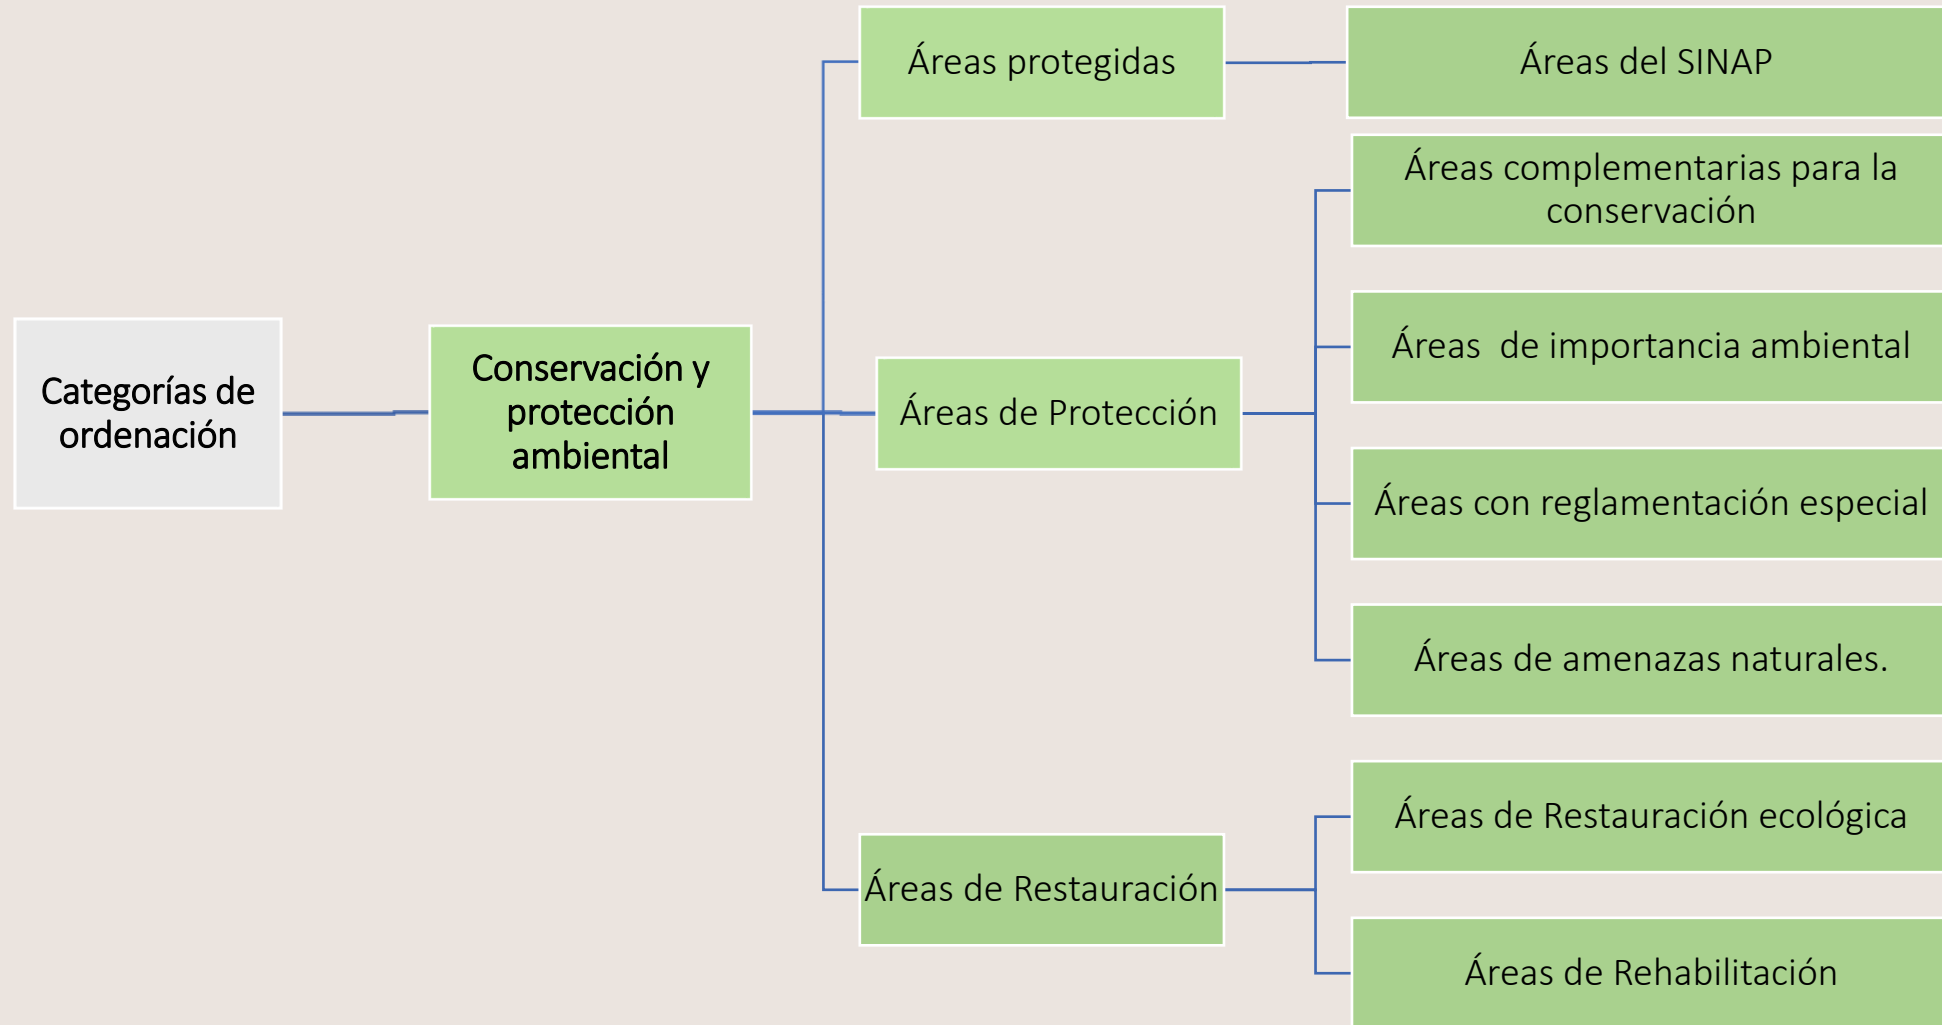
Categorías de ordenación

Conservación y protección ambiental

Áreas protegidas

Áreas del SINAP

Áreas de Protección

Áreas complementarias para la conservación

Áreas de importancia ambiental

Áreas con reglamentación especial

Áreas de amenazas naturales.

Áreas de Restauración

Áreas de Restauración ecológica

Áreas de Rehabilitación